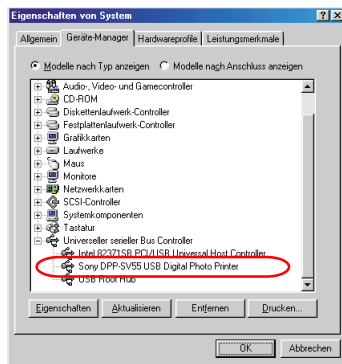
Eigenschaften von System

? X

Allgemein | Geräte-Manager | Hardwareprofile | Leistungsmerkmale

Modelle nach Typ anzeigen   Modelle nach Anschluss anzeigen

Audio-, Video- und Gamecontroller
CD-ROM
Diskettenlaufwerk-Controller
Festplattenlaufwerk-Controller
Grafikkarten
Laufwerke
Maus
Monitore
Netzwerkkarten
SCSI-Controller
Systemkomponenten
Tastatur
Universeller serieller Bus Controller
Intel 82371SB PCI/USB Universal Host Controller
Sony DPP-SV55 USB Digital Photo Printer
USB Root Hub

Eigenschaften | Aktualisieren | Entfernen | Drucken...

OK | Abbrechen